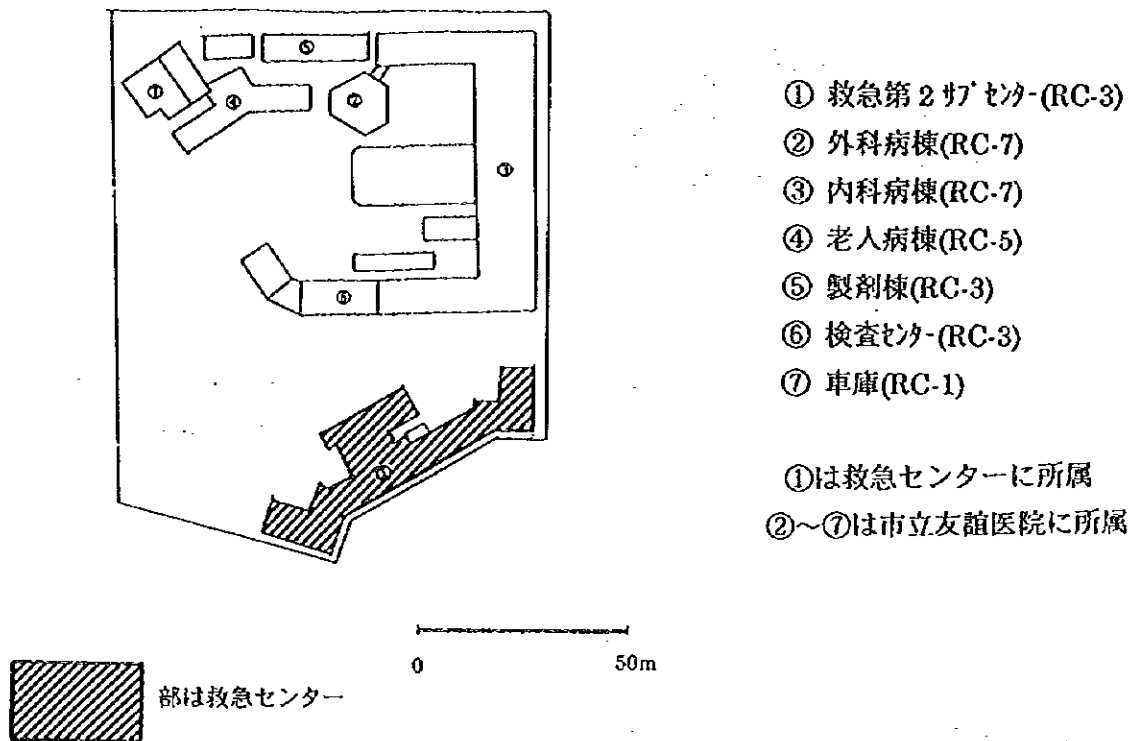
⑥ ⑤ ⑦ ④ ② ③ ⑤ ①

① 救急第 2 ｻﾌﾞｾﾝﾀｰ(RC-3)
② 外科病棟(RC-7)
③ 内科病棟(RC-7)
④ 老人病棟(RC-5)
⑤ 製剤棟(RC-3)
⑥ 検査ｾﾝﾀｰ(RC-3)
⑦ 車庫(RC-1)

①は救急センターに所属
②～⑦は市立友誼医院に所属

0 50m

部は救急センター